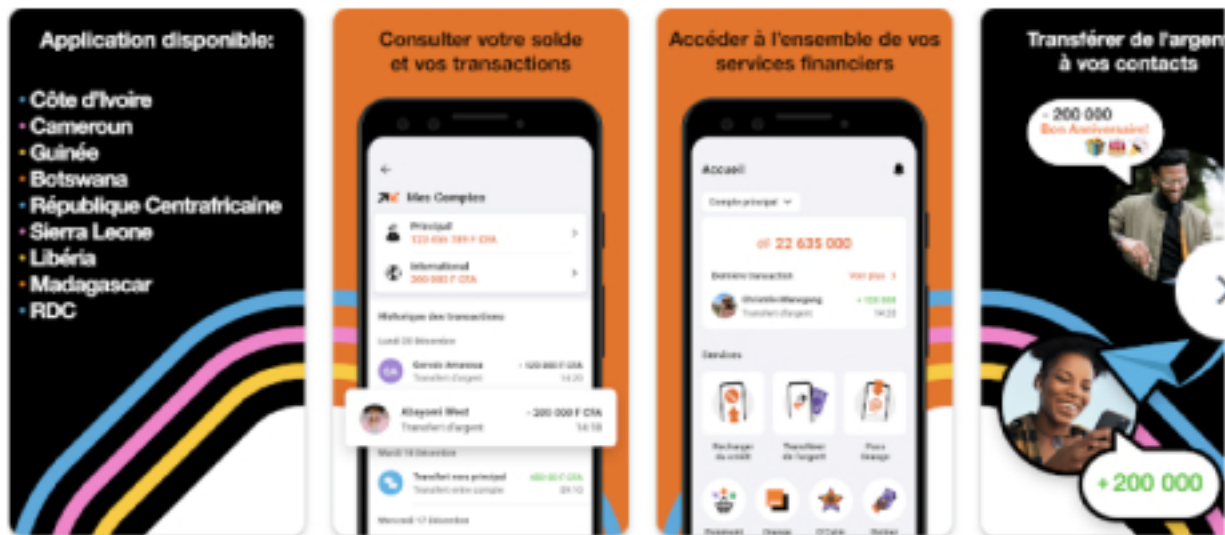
Application disponible:

• Côte d'Ivoire
• Cameroun
• Guinée
• Botswana
• République Centrafricaine
• Sierra Leone
• Libéria
• Madagascar
• RDC

Consulter votre solde et vos transactions

Mes Comptes

Principal
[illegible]

International
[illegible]

Historique des transactions

Lundi 20 Décembre

Gervais Amessa
Transfert d'argent
+ 120 000 F CFA
14:20

Abayomi West
Transfert d'argent
- 200 000 F CFA
14:18

Mardi 18 Décembre

Transfert vers principal
Transfert entre compte
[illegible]
09:10

Mercredi 17 Décembre

Accéder à l'ensemble de vos services financiers

Accueil

Compte principal

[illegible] 22 635 000

Dernière transaction
Voir plus

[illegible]
Transfert d'argent
+ 120 000
14:20

Services

Recharger du crédit
Transférer de l'argent
Pass Orange

Transférer de l'argen à vos contacts

- 200 000
Bon Anniversaire!

+ 200 000